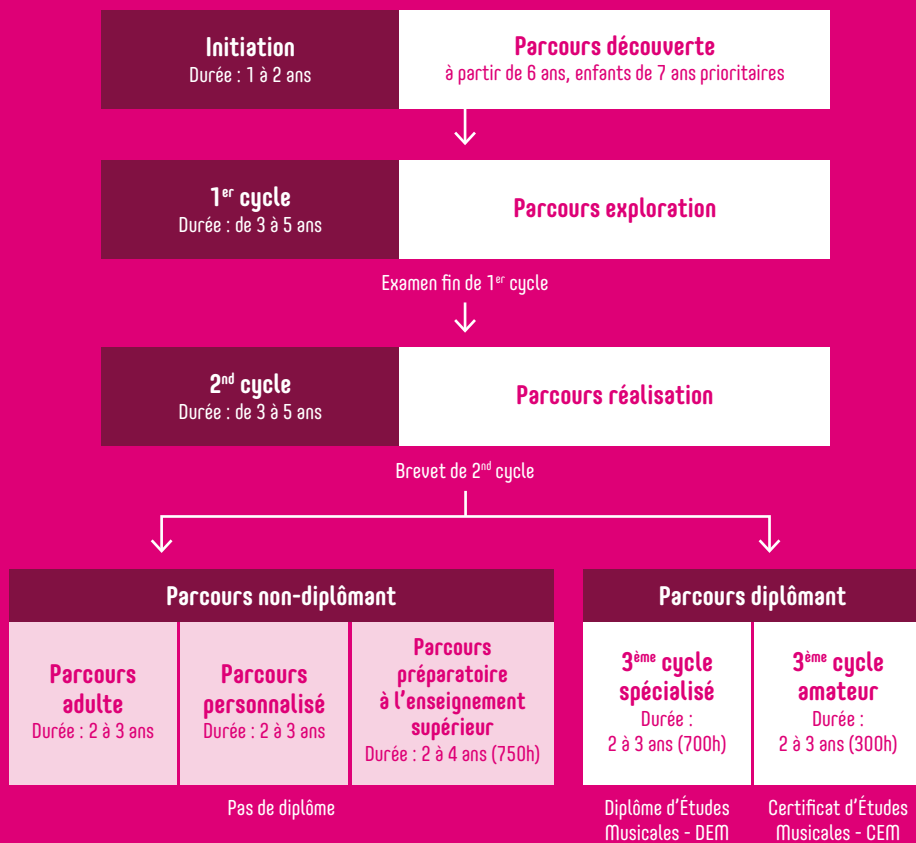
Initiation
Durée : 1 à 2 ans

Parcours découverte
à partir de 6 ans, enfants de 7 ans prioritaires

1$^{er}$ cycle
Durée : de 3 à 5 ans

Parcours exploration

Examen fin de 1$^{er}$ cycle

2$^{nd}$ cycle
Durée : de 3 à 5 ans

Parcours réalisation

Brevet de 2$^{nd}$ cycle

Parcours non-diplômant

Parcours adulte
Durée : 2 à 3 ans

Parcours personnalisé
Durée : 2 à 3 ans

Parcours préparatoire à l'enseignement supérieur
Durée : 2 à 4 ans (750h)

Pas de diplôme

Parcours diplômant

3$^{ème}$ cycle spécialisé
Durée : 2 à 3 ans (700h)

3$^{ème}$ cycle amateur
Durée : 2 à 3 ans (300h)

Diplôme d'Études Musicales - DEM

Certificat d'Études Musicales - CEM